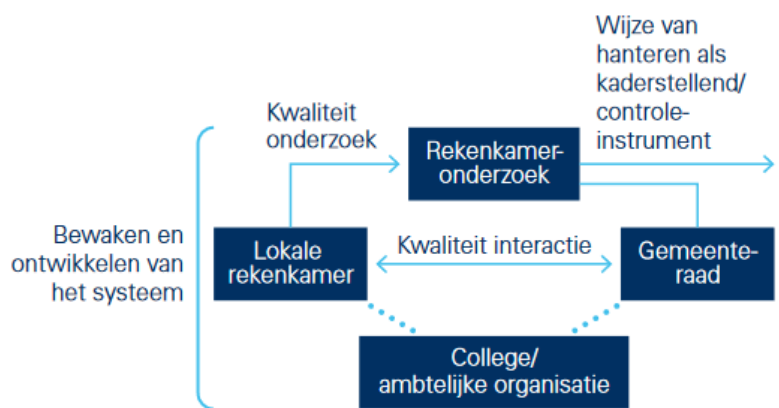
Wijze van hanteren als kaderstellend/ controle-instrument

Kwaliteit onderzoek

Rekenkamer-onderzoek

Bewaken en ontwikkelen van het systeem

Lokale rekenkamer

Kwaliteit interactie

Gemeente-raad

College/ ambtelijke organisatie